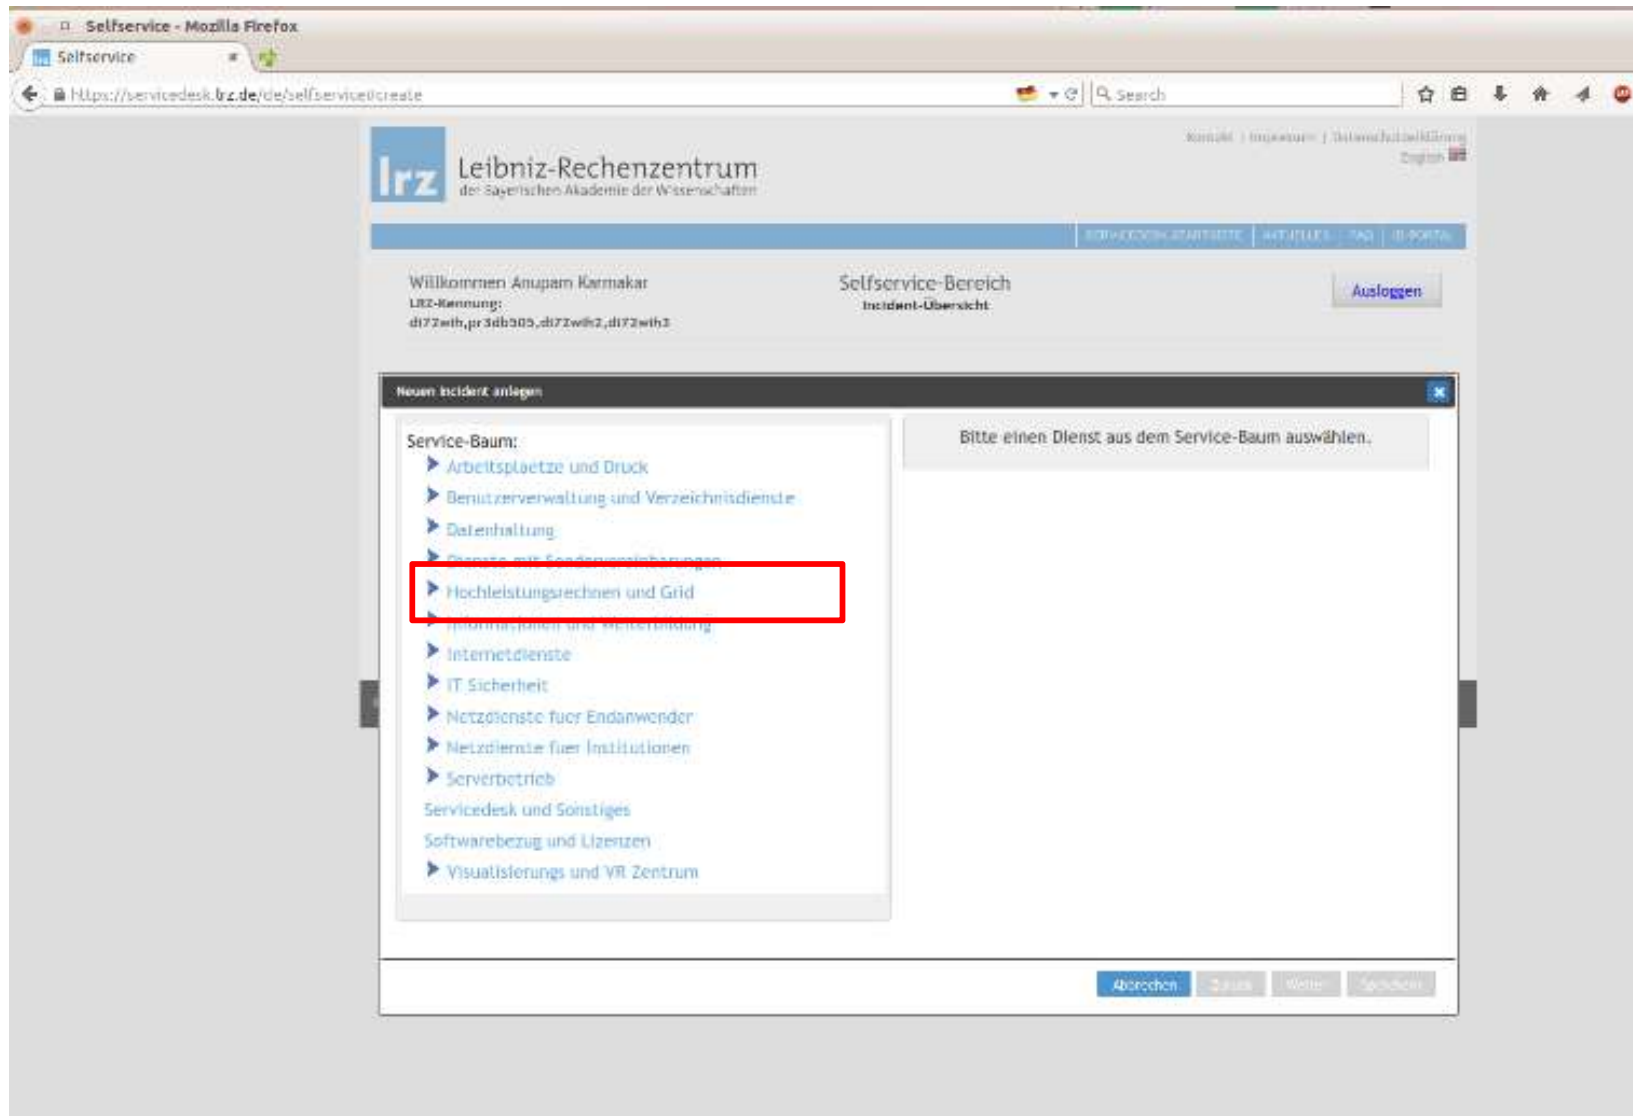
Selfservice - Mozilla Firefox

Selfservice

https://servicedesk.lrz.de/de/selfservice/create

Search

Kontakt | Impressum | Datenschutzerklärung
English

lrz

Leibniz-Rechenzentrum
der Bayerischen Akademie der Wissenschaften

SERVICEDESK STARTSEITE | AKTUELLES | FAQ | ID-PORTAL

Willkommen Anupam Karmakar
LRZ-Kennung:
di72wih,pr3db305,di72wih2,di72wih3

Selfservice-Bereich
Incident-Übersicht

Ausloggen

Neuen Incident anlegen

Service-Baum:
Arbeitsplaetze und Druck
Benutzerverwaltung und Verzeichnisdienste
Datenhaltung
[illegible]
Hochleistungsrechnen und Grid
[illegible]
Internetdienste
IT Sicherheit
Netzdienste fuer Endanwender
Netzdienste fuer Institutionen
Serverbetrieb
Servicedesk und Sonstiges
Softwarebezug und Lizenzen
Visualisierungs und VR Zentrum

Bitte einen Dienst aus dem Service-Baum auswählen.

Abbrechen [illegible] Weiter Speichern